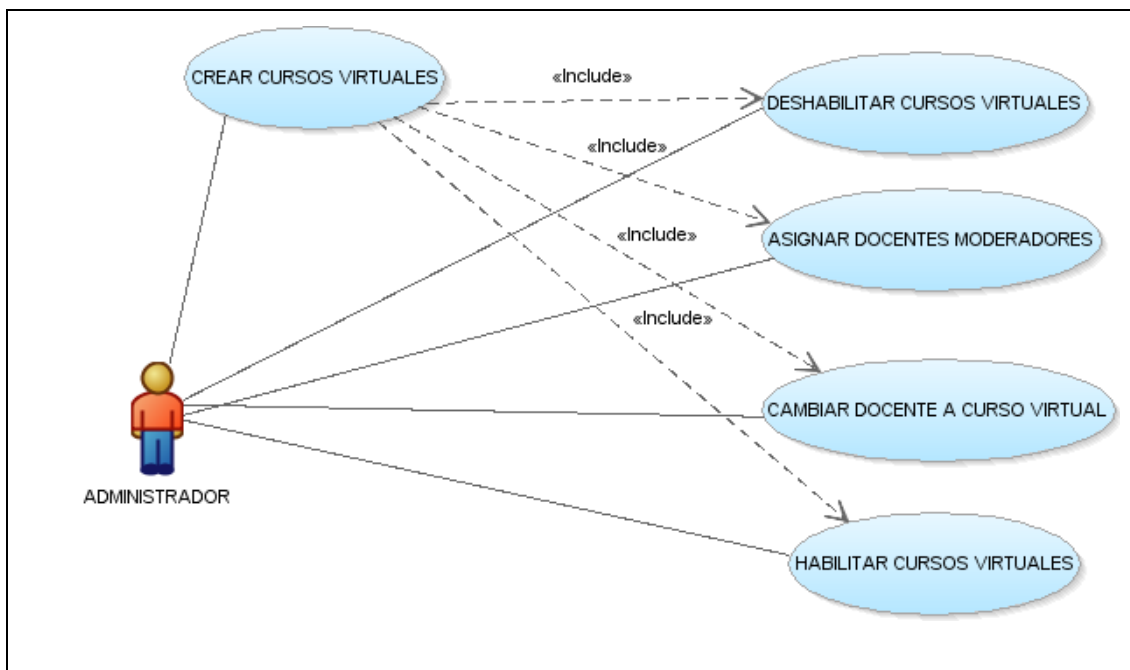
CREAR CURSOS VIRTUALES

«Include»

«Include»

«Include»

«Include»

DESHABILITAR CURSOS VIRTUALES

ASIGNAR DOCENTES MODERADORES

CAMBIAR DOCENTE A CURSO VIRTUAL

HABILITAR CURSOS VIRTUALES

ADMINISTRADOR